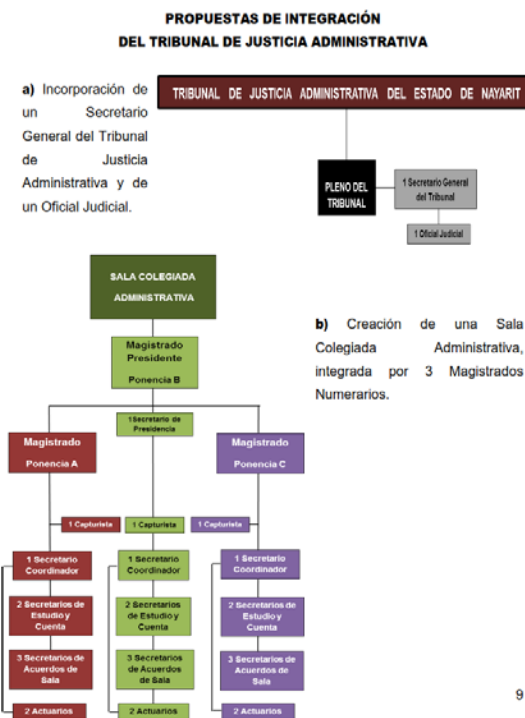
PROPUESTAS DE INTEGRACIÓN
DEL TRIBUNAL DE JUSTICIA ADMINISTRATIVA

a) Incorporación de un Secretario General del Tribunal de Justicia Administrativa y de un Oficial Judicial.

TRIBUNAL DE JUSTICIA ADMINISTRATIVA DEL ESTADO DE NAYARIT

PLENO DEL TRIBUNAL

1 Secretario General del Tribunal

1 Oficial Judicial

SALA COLEGIADA ADMINISTRATIVA

Magistrado Presidente
Ponencia B

b) Creación de una Sala Colegiada Administrativa, integrada por 3 Magistrados Numerarios.

1 Secretario de Presidencia

Magistrado
Ponencia A

Magistrado
Ponencia C

1 Capturista

1 Capturista

1 Capturista

1 Secretario Coordinador

1 Secretario Coordinador

1 Secretario Coordinador

2 Secretarios de Estudio y Cuenta

2 Secretarios de Estudio y Cuenta

2 Secretarios de Estudio y Cuenta

3 Secretarios de Acuerdos de Sala

3 Secretarios de Acuerdos de Sala

3 Secretarios de Acuerdos de Sala

2 Actuarios

2 Actuarios

2 Actuarios

9